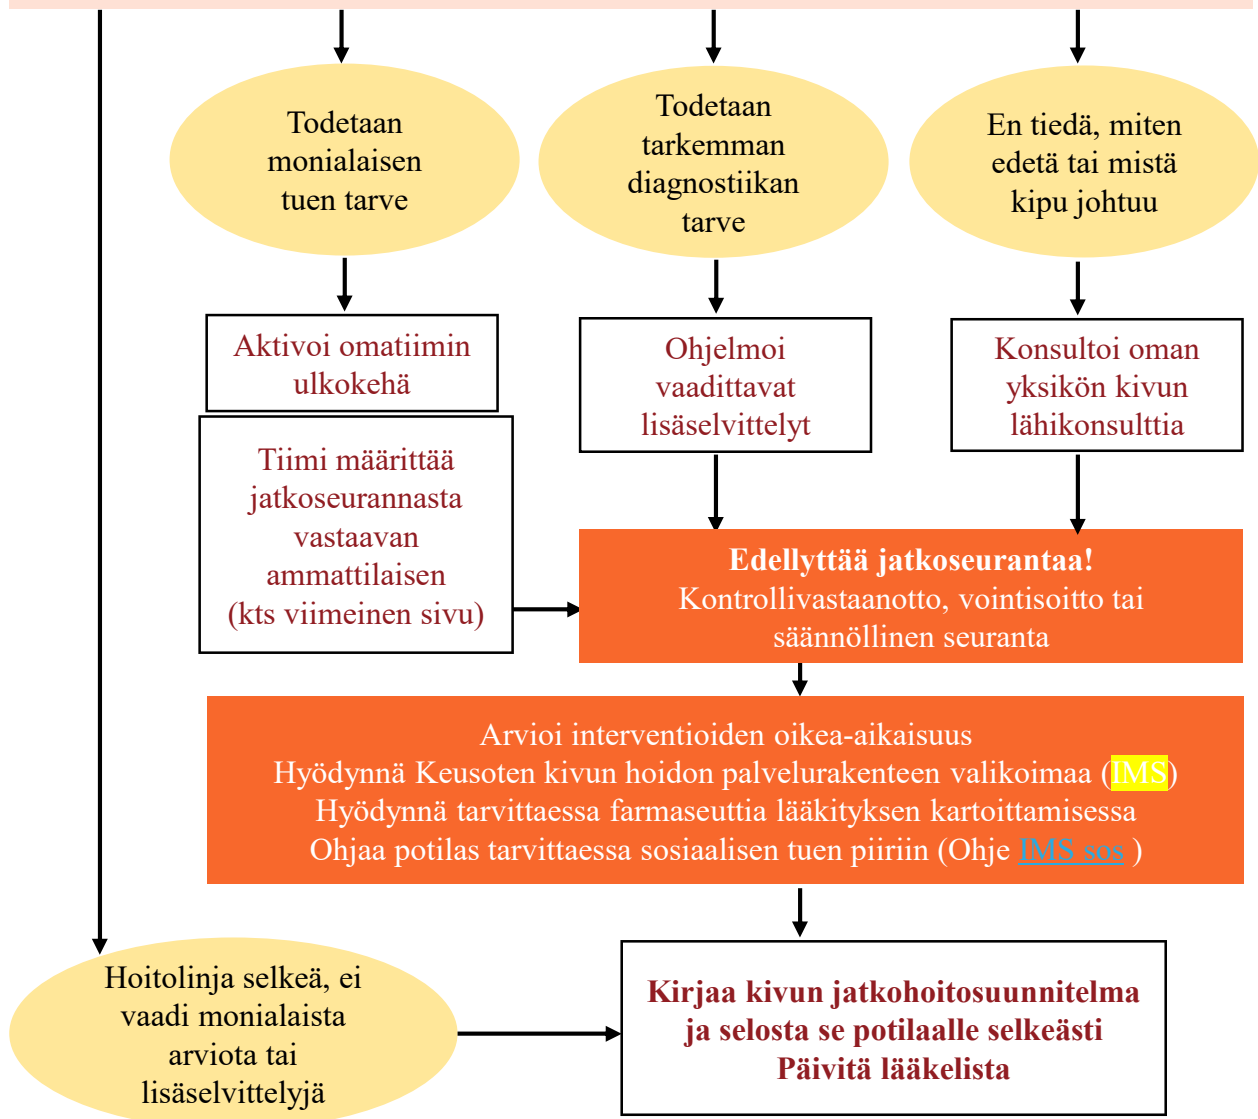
Todetaan monialaisen tuen tarve

Todetaan tarkemman diagnostiikan tarve

En tiedä, miten edetä tai mistä kipu johtuu

Aktivoi omatiimin ulkokehä

Tiimi määrittää jatkoseurannasta vastaavan ammattilaisen (kts viimeinen sivu)

Ohjelmoi vaadittavat lisäselvittelyt

Konsultoi oman yksikön kivun lähikonsulttia

**Edellyttää jatkoseurantaa!**
Kontrollivastaanotto, vointisoitto tai säännöllinen seuranta

Arvioi interventioiden oikea-aikaisuus
Hyödynnä Keusoten kivun hoidon palvelurakenteen valikoimaa (IMS)
Hyödynnä tarvittaessa farmaseuttia lääkityksen kartoittamisessa
Ohjaa potilas tarvittaessa sosiaalisen tuen piiriin (Ohje IMS sos )

Hoitolinja selkeä, ei vaadi monialaista arviota tai lisäselvittelyjä

**Kirjaa kivun jatkohoitosuunnitelma ja selosta se potilaalle selkeästi Päivitä lääkelista**